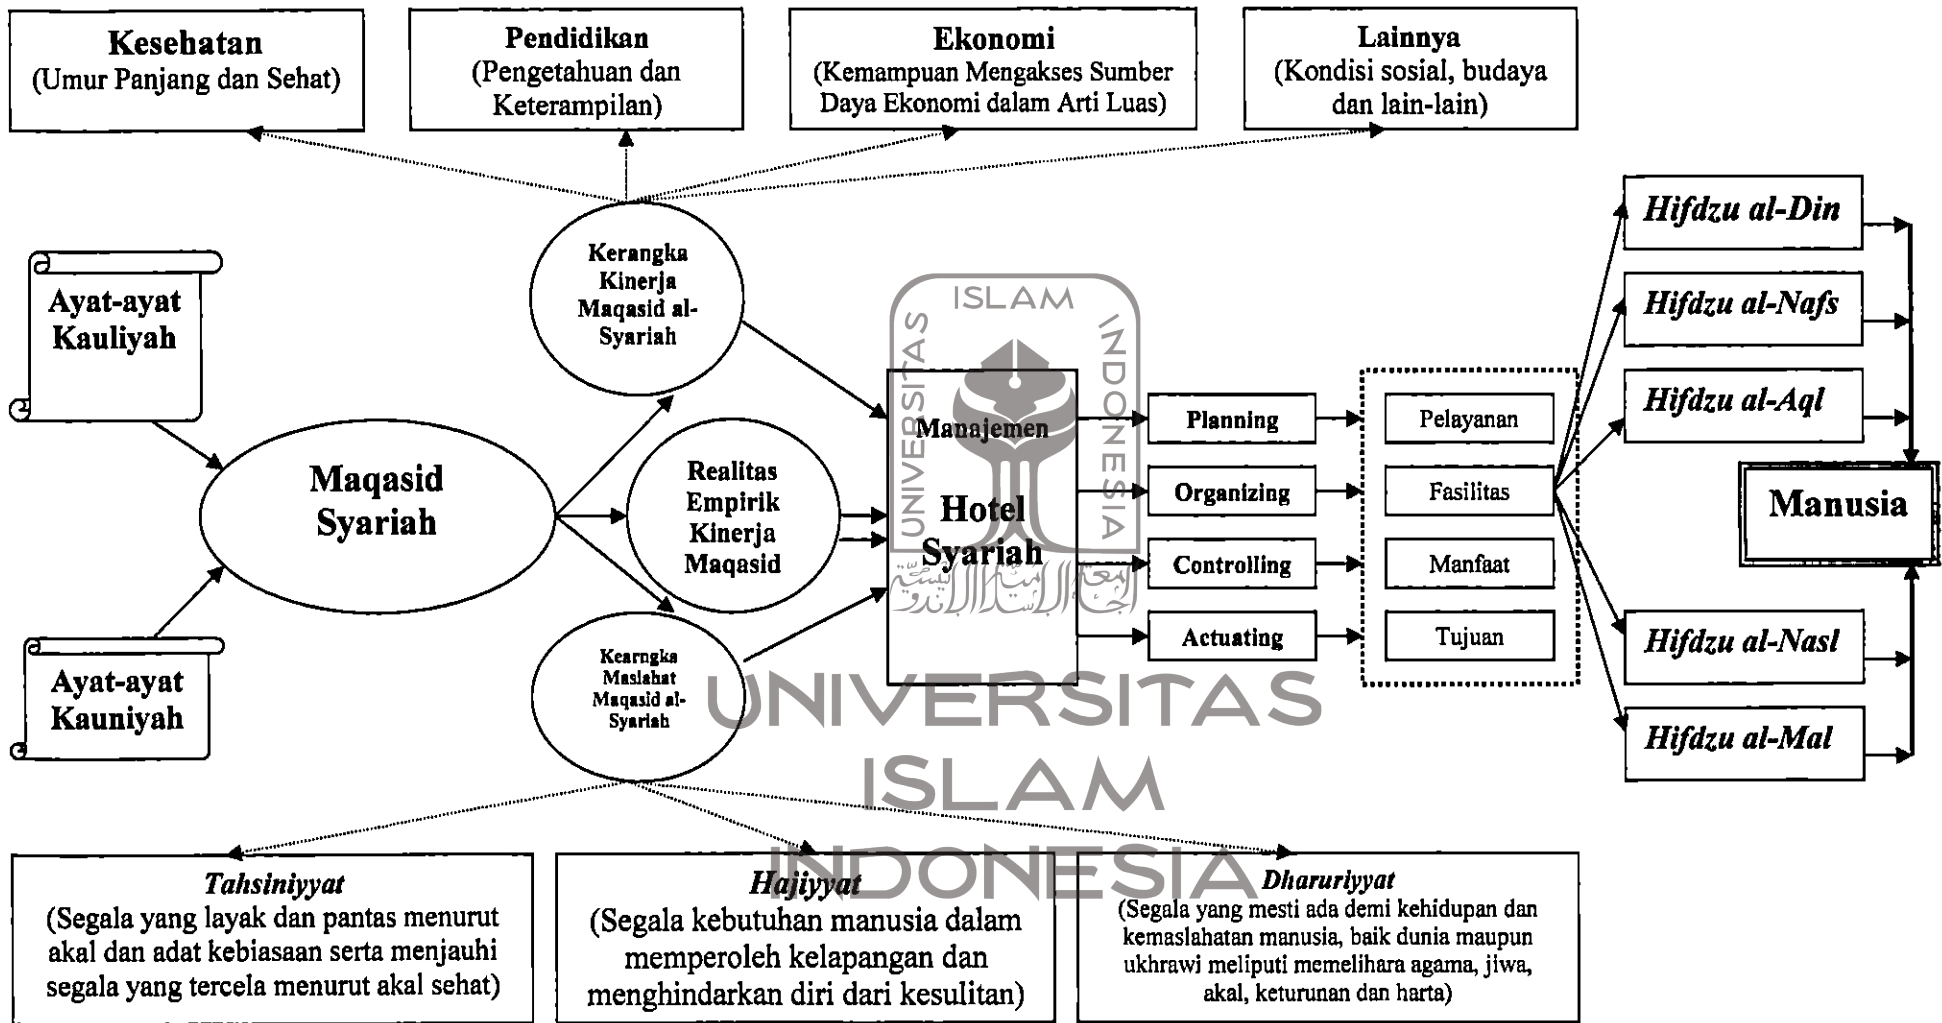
Kesehatan
(Umur Panjang dan Sehat)

Pendidikan
(Pengetahuan dan Keterampilan)

Ekonomi
(Kemampuan Mengakses Sumber Daya Ekonomi dalam Arti Luas)

Lainnya
(Kondisi sosial, budaya dan lain-lain)

Ayat-ayat Kauliyah

Ayat-ayat Kauniyah

Maqasid Syariah

Kerangka Kinerja Maqasid al-Syariah

Realitas Empirik Kinerja Maqasid

Kearngka Maslahat Maqasid al-Syariah

Manajemen

Hotel Syariah

Planning

Organizing

Controlling

Actuating

Pelayanan

Fasilitas

Manfaat

Tujuan

Hifdzu al-Din

Hifdzu al-Nafs

Hifdzu al-Aql

Hifdzu al-Nasl

Hifdzu al-Mal

Manusia

ISLAM
UNIVERSITAS
INDONESIA

UNIVERSITAS
ISLAM
INDONESIA

Tahsiniyyat
(Segala yang layak dan pantas menurut akal dan adat kebiasaan serta menjauhi segala yang tercela menurut akal sehat)

Hajiyyat
(Segala kebutuhan manusia dalam memperoleh kelapangan dan menghindarkan diri dari kesulitan)

Dharuriyyat
(Segala yang mesti ada demi kehidupan dan kemaslahatan manusia, baik dunia maupun ukhrawi meliputi memelihara agama, jiwa, akal, keturunan dan harta)